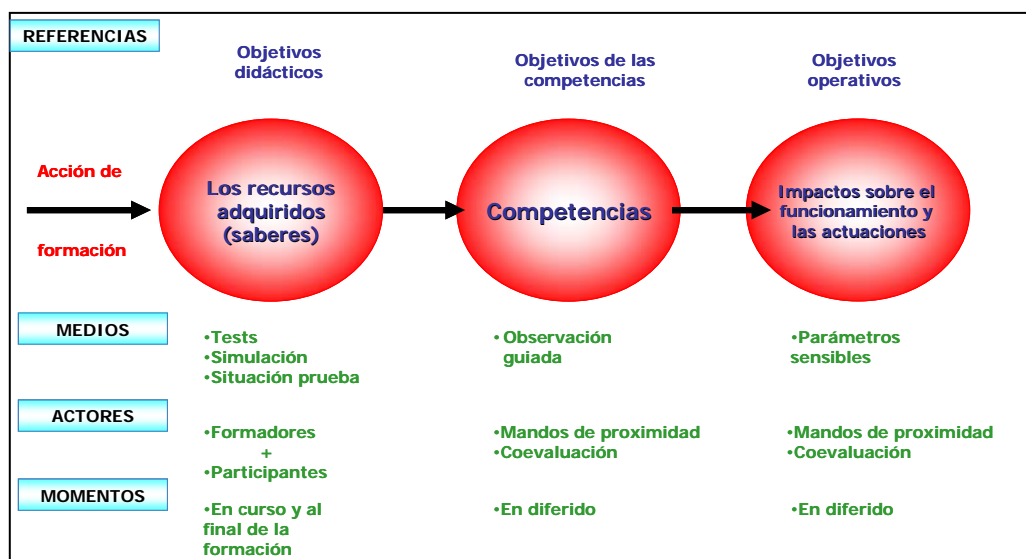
REFERENCIAS

Objetivos didácticos

Objetivos de las competencias

Objetivos operativos

Acción de

formación

Los recursos adquiridos (saberes)

Competencias

Impactos sobre el funcionamiento y las actuaciones

MEDIOS

•Tests
•Simulación
•Situación prueba

•Observación guiada

•Parámetros sensibles

ACTORES

•Formadores
+
•Participantes

•Mandos de proximidad
•Coevaluación

•Mandos de proximidad
•Coevaluación

MOMENTOS

•En curso y al final de la formación

•En diferido

•En diferido